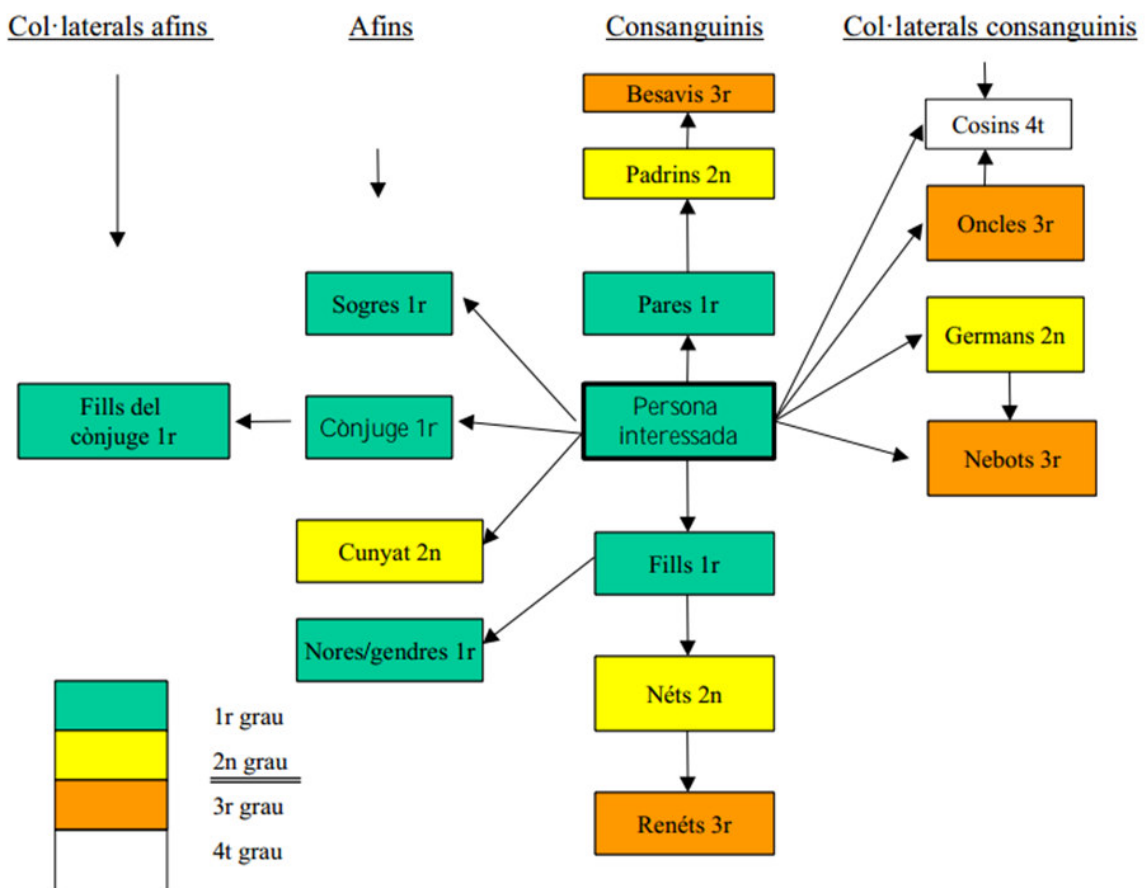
Col·laterals afins

Afins

Consanguinis

Col·laterals consanguinis

Besavis 3r

Padrins 2n

Pares 1r

Cosins 4t

Oncles 3r

Germans 2n

Nebots 3r

Sogres 1r

Fills del cònjuge 1r

Cònjuge 1r

Persona interessada

Cunyat 2n

Fills 1r

Nores/gendres 1r

Néts 2n

Renéts 3r

1r grau

2n grau

3r grau

4t grau